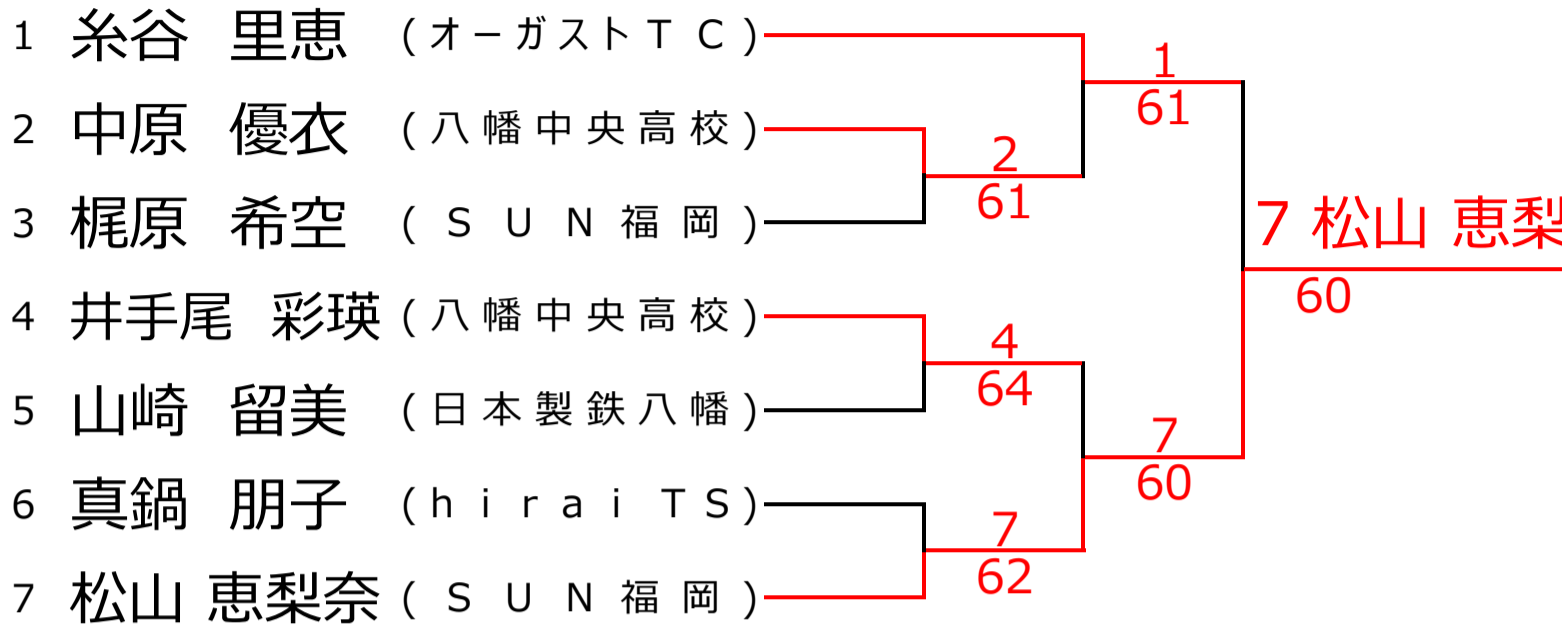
1 糸谷 里恵 (オーガストTC)
2 中原 優衣 (八幡中央高校)
3 梶原 希空 (SUN福岡)
4 井手尾 彩瑛 (八幡中央高校)
5 山崎 留美 (日本製鉄八幡)
6 真鍋 朋子 (hirai TS)
7 松山 恵梨奈 (SUN福岡)

1
61

2
61

4
64

7
60

7
62

7 松山 恵梨
60